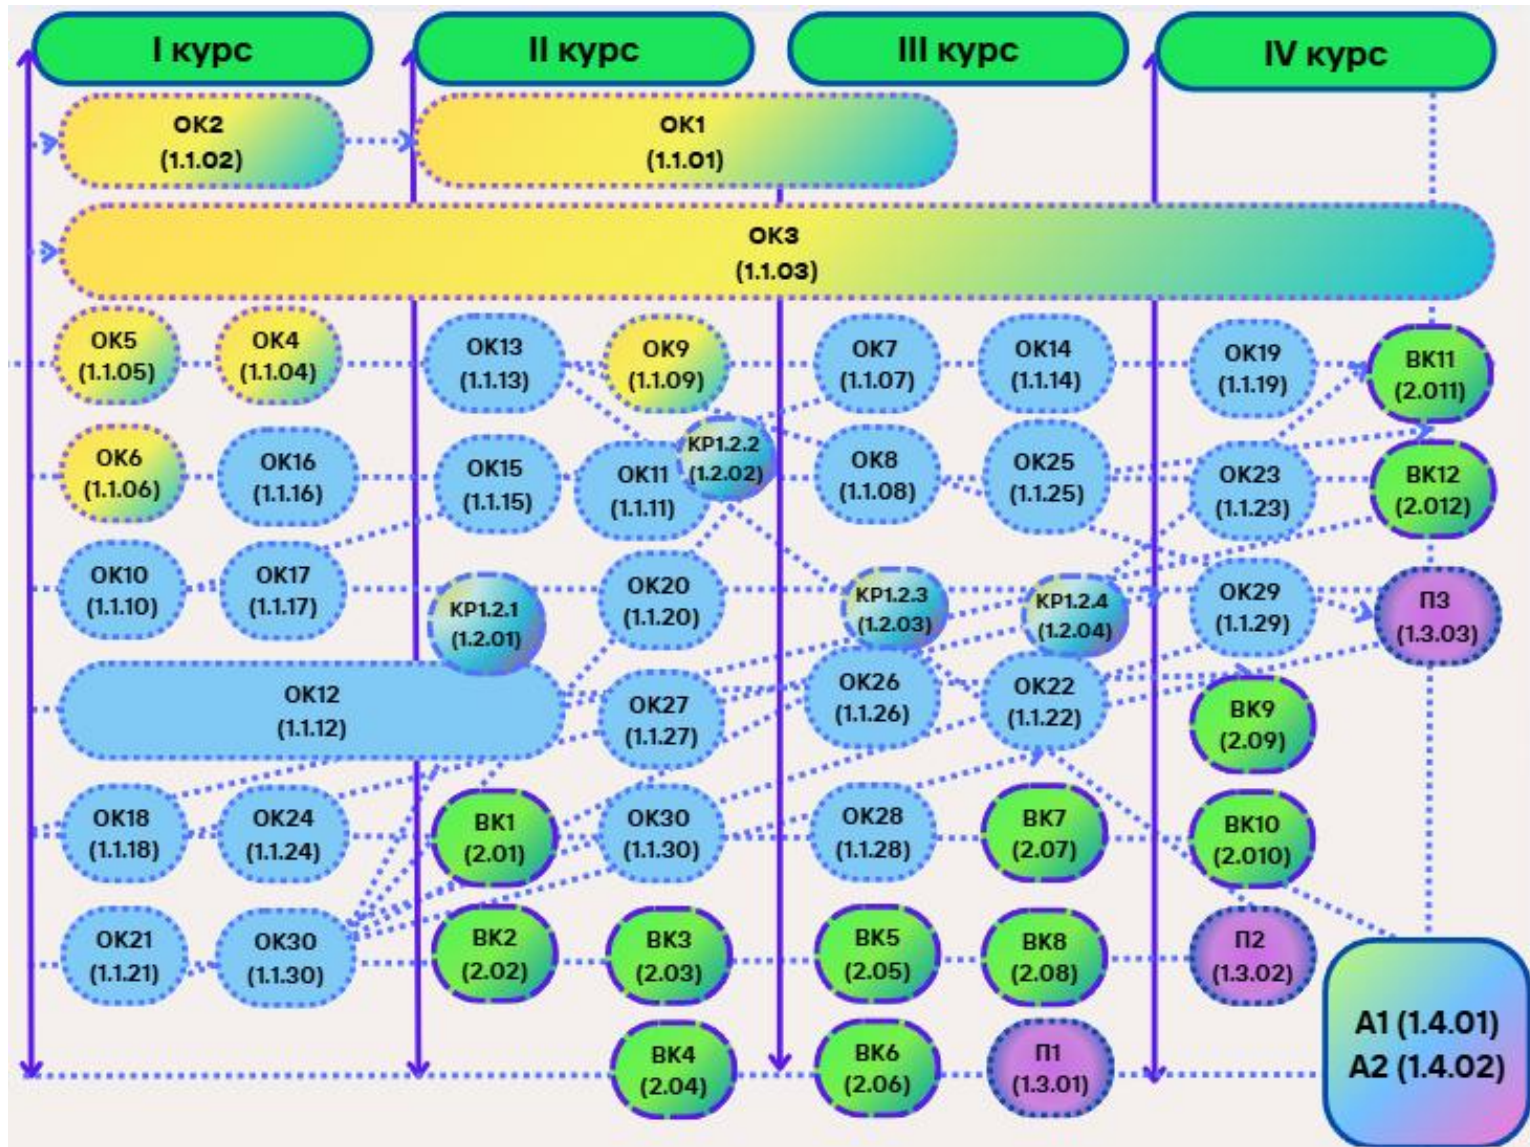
I курс

II курс

III курс

IV курс

ОК2 (1.1.02)

ОК1 (1.1.01)

ОК3 (1.1.03)

ОК5 (1.1.05)

ОК4 (1.1.04)

ОК13 (1.1.13)

ОК9 (1.1.09)

ОК7 (1.1.07)

ОК14 (1.1.14)

ОК19 (1.1.19)

ВК11 (2.011)

ОК6 (1.1.06)

ОК16 (1.1.16)

ОК15 (1.1.15)

ОК11 (1.1.11)

КР1.2.2 (1.2.02)

ОК8 (1.1.08)

ОК25 (1.1.25)

ОК23 (1.1.23)

ВК12 (2.012)

ОК10 (1.1.10)

ОК17 (1.1.17)

КР1.2.1 (1.2.01)

ОК20 (1.1.20)

КР1.2.3 (1.2.03)

КР1.2.4 (1.2.04)

ОК29 (1.1.29)

П3 (1.3.03)

ОК12 (1.1.12)

ОК27 (1.1.27)

ОК26 (1.1.26)

ОК22 (1.1.22)

ВК9 (2.09)

ОК18 (1.1.18)

ОК24 (1.1.24)

ВК1 (2.01)

ОК30 (1.1.30)

ОК28 (1.1.28)

ВК7 (2.07)

ВК10 (2.010)

ОК21 (1.1.21)

ОК30 (1.1.30)

ВК2 (2.02)

ВК3 (2.03)

ВК5 (2.05)

ВК8 (2.08)

П2 (1.3.02)

ВК4 (2.04)

ВК6 (2.06)

П1 (1.3.01)

А1 (1.4.01)
А2 (1.4.02)